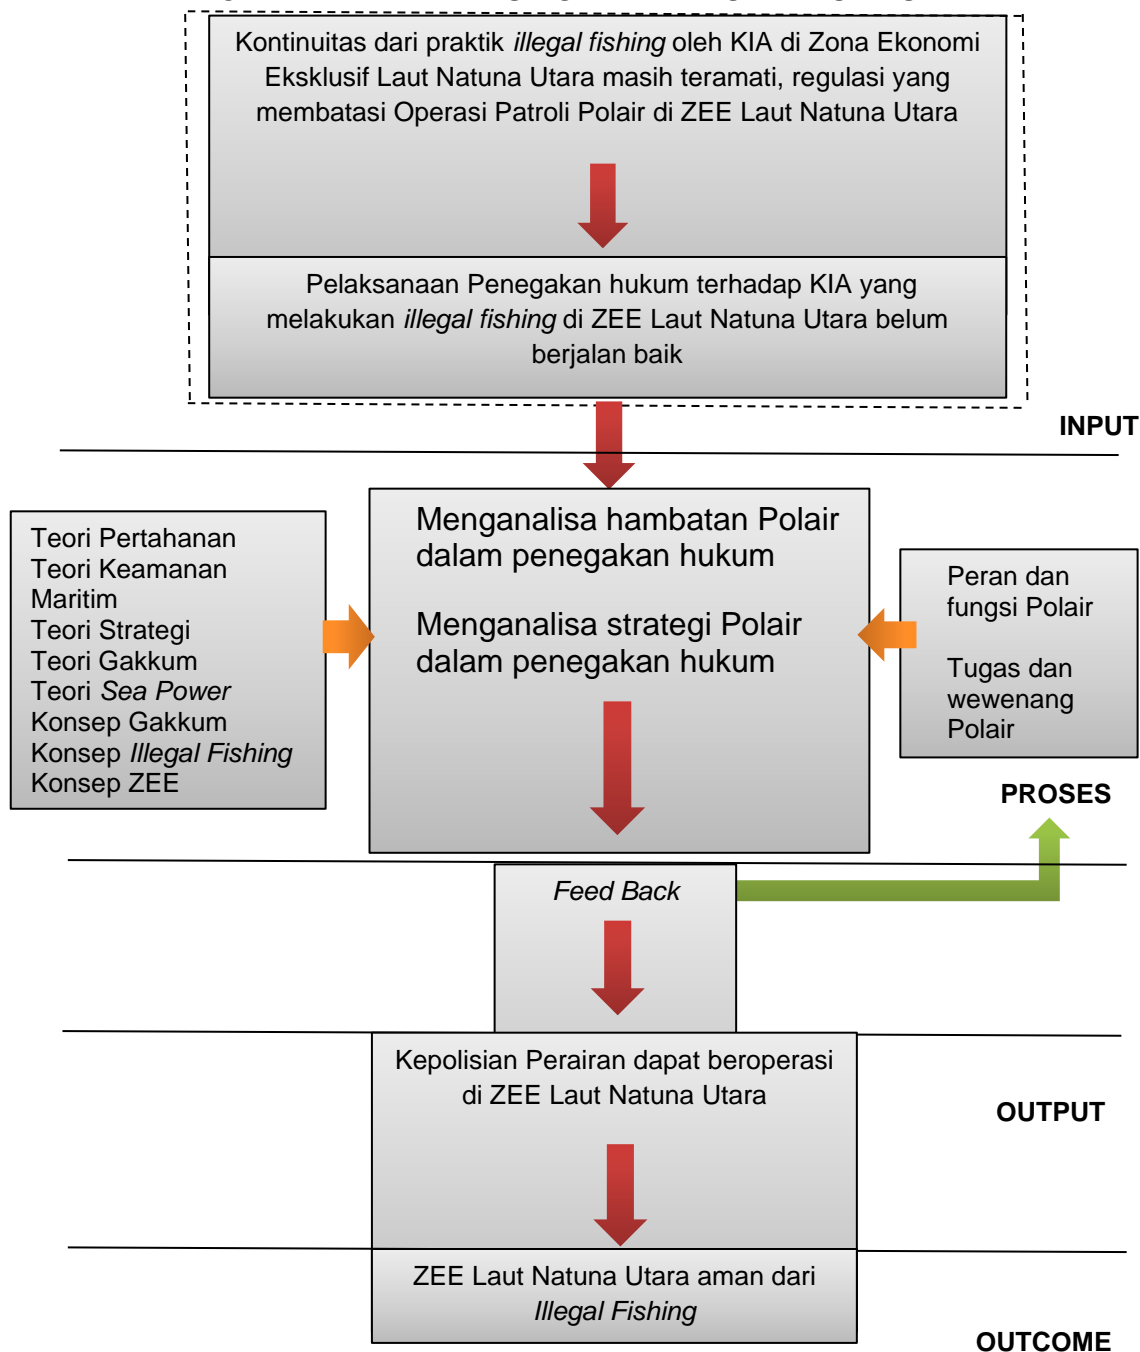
Kontinuitas dari praktik illegal fishing oleh KIA di Zona Ekonomi Eksklusif Laut Natuna Utara masih teramati, regulasi yang membatasi Operasi Patroli Polair di ZEE Laut Natuna Utara

Pelaksanaan Penegakan hukum terhadap KIA yang melakukan illegal fishing di ZEE Laut Natuna Utara belum berjalan baik

INPUT

Teori Pertahanan
Teori Keamanan Maritim
Teori Strategi
Teori Gakkum
Teori Sea Power
Konsep Gakkum
Konsep Illegal Fishing
Konsep ZEE

Menganalisa hambatan Polair dalam penegakan hukum

Menganalisa strategi Polair dalam penegakan hukum

Peran dan fungsi Polair

Tugas dan wewenang Polair

PROSES

Feed Back

Kepolisian Perairan dapat beroperasi di ZEE Laut Natuna Utara

OUTPUT

ZEE Laut Natuna Utara aman dari Illegal Fishing

OUTCOME